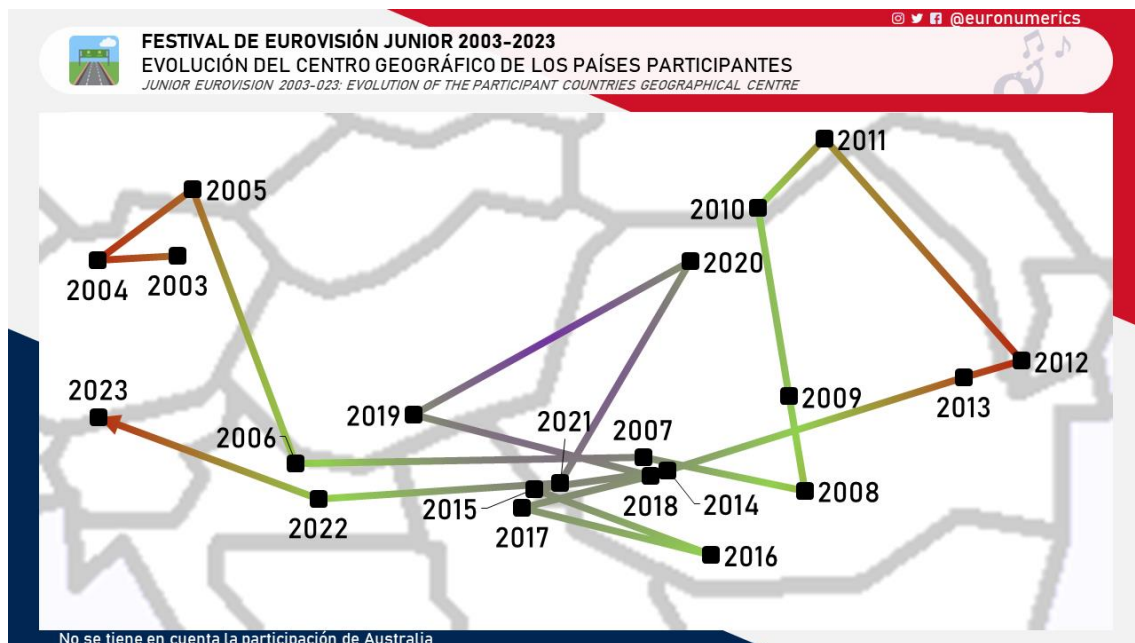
@euronumerics

FESTIVAL DE EUROVISIÓN JUNIOR 2003-2023
EVOLUCIÓN DEL CENTRO GEOGRÁFICO DE LOS PAÍSES PARTICIPANTES
JUNIOR EUROVISION 2003-023: EVOLUTION OF THE PARTICIPANT COUNTRIES GEOGRAPHICAL CENTRE

2011
2005
2010
2004
2003
2020
2012
2013
2009
2023
2019
2021
2007
2006
2008
2018
2014
2015
2022
2017
2016

No se tiene en cuenta la participación de Australia